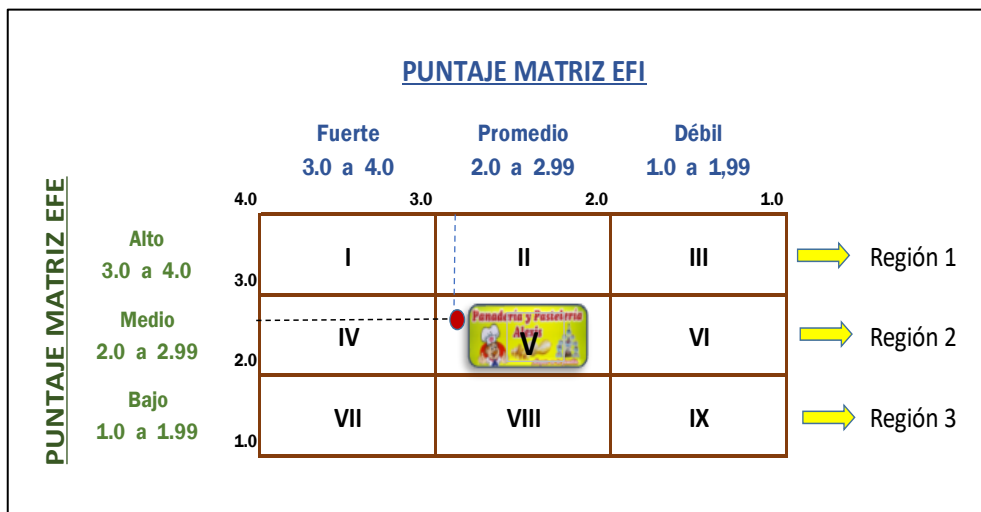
PUNTAJE MATRIZ EFI

Fuerte
3.0 a 4.0

Promedio
2.0 a 2.99

Débil
1.0 a 1,99

4.0 3.0 2.0 1.0

PUNTAJE MATRIZ EFE

Alto
3.0 a 4.0

Medio
2.0 a 2.99

Bajo
1.0 a 1.99

3.0
2.0
1.0

| I | II | III |
|---|---|---|
| IV | V | VI |
| VII | VIII | IX |

Panadería y Pastelería Alexis

Región 1
Región 2
Región 3